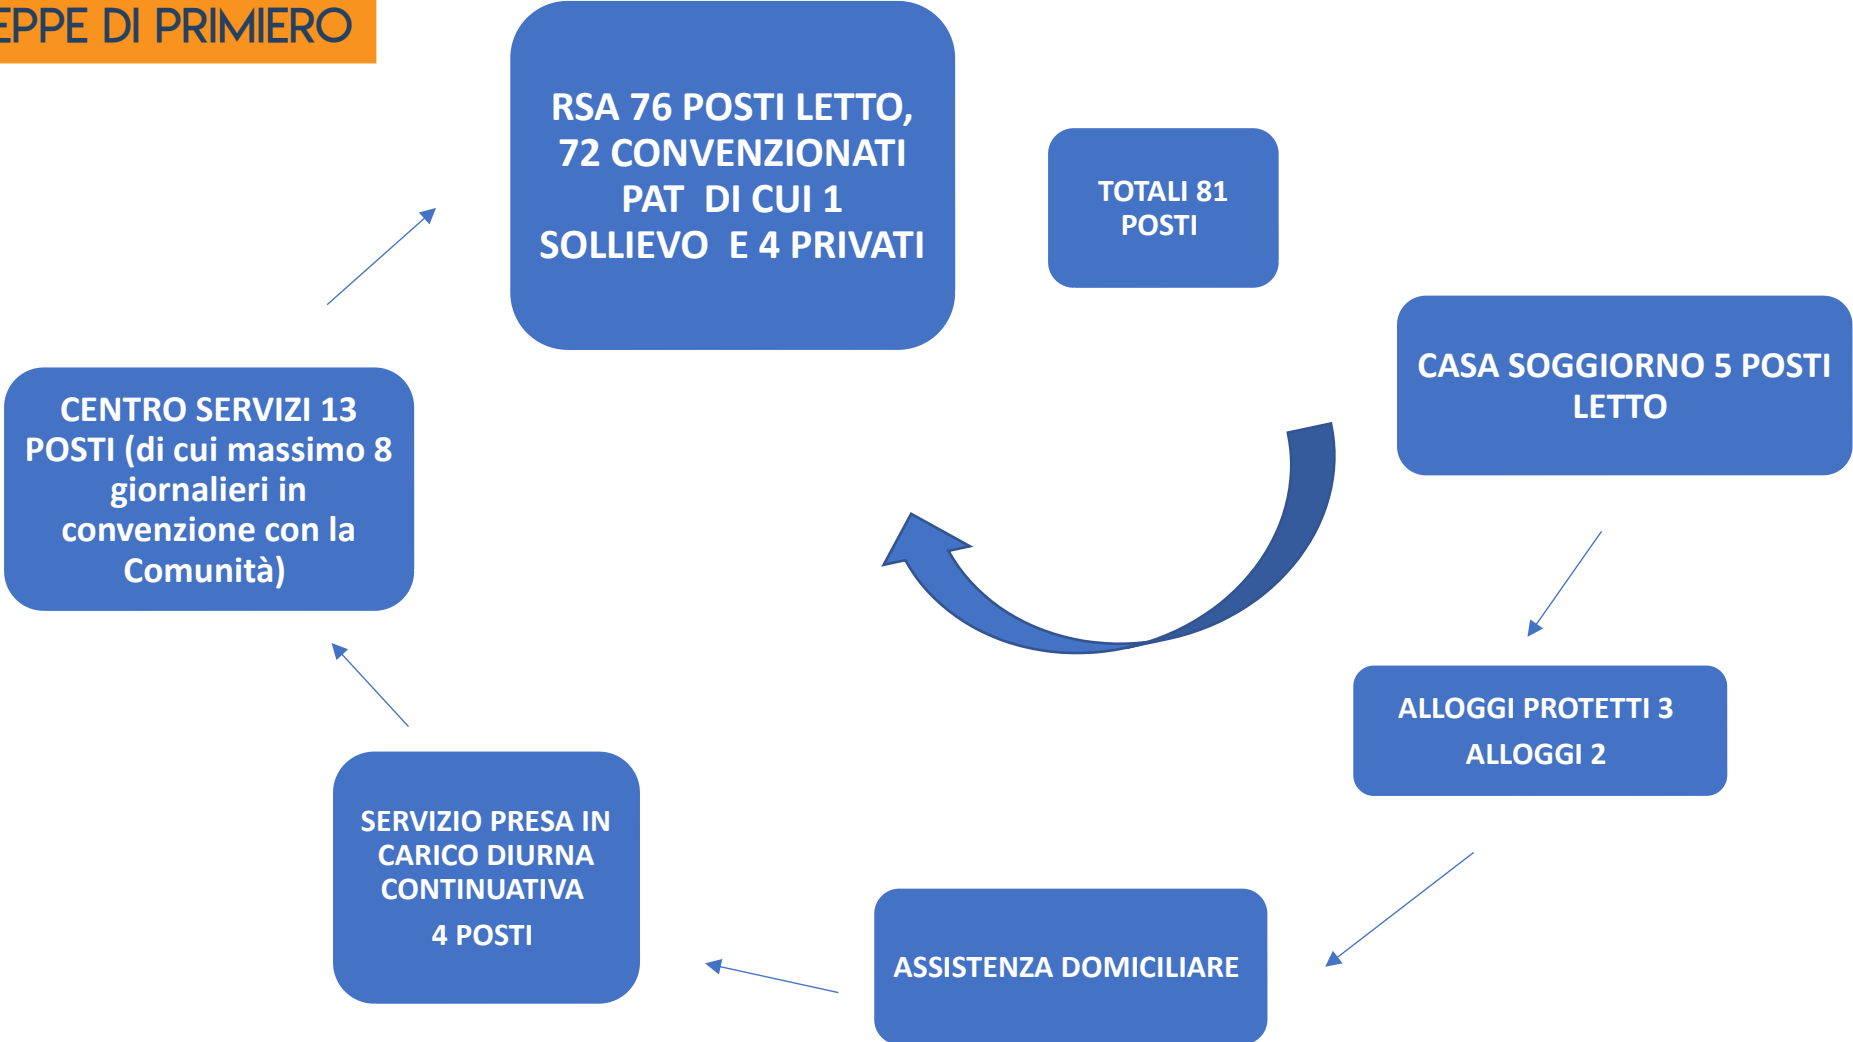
EPPE DI PRIMIERO

RSA 76 POSTI LETTO, 72 CONVENZIONATI PAT DI CUI 1 SOLLIEVO E 4 PRIVATI

TOTALI 81 POSTI

CASA SOGGIORNO 5 POSTI LETTO

ALLOGGI PROTETTI 3
ALLOGGI 2

ASSISTENZA DOMICILIARE

SERVIZIO PRESA IN CARICO DIURNA CONTINUATIVA
4 POSTI

CENTRO SERVIZI 13 POSTI (di cui massimo 8 giornalieri in convenzione con la Comunità)